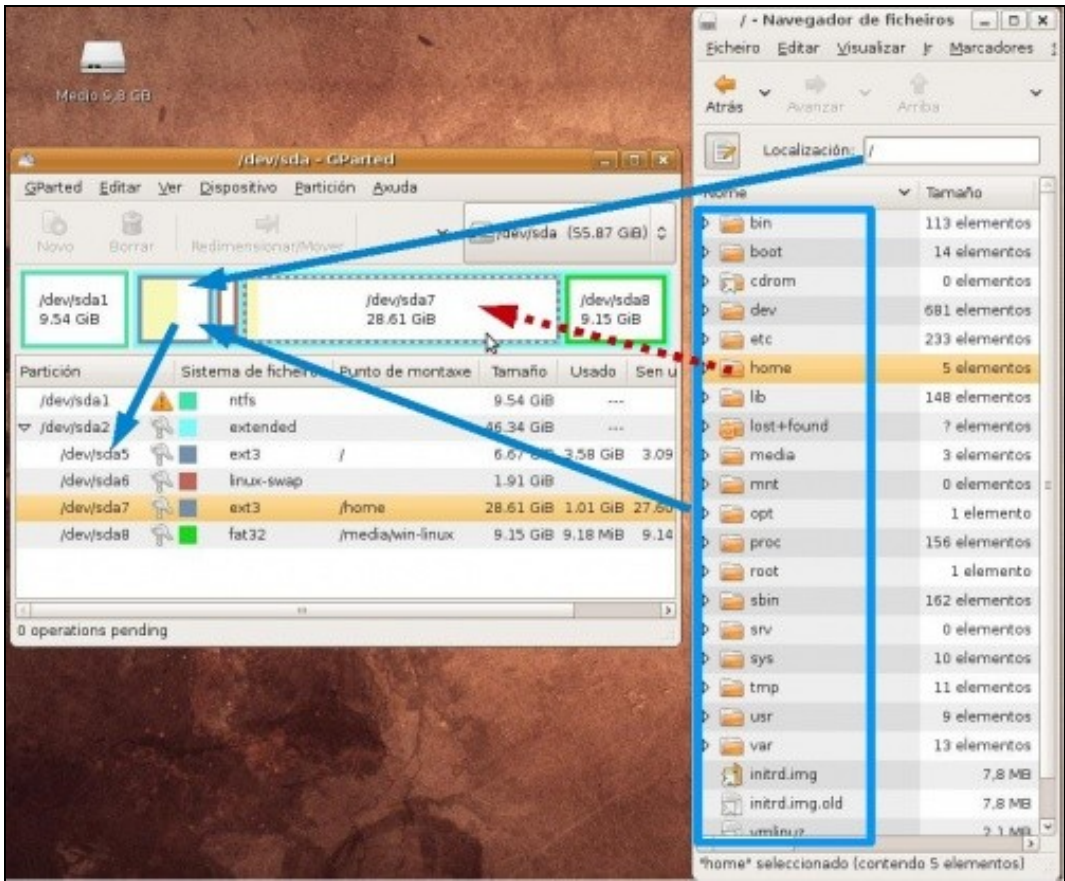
Medio 9,8 GB

/dev/sda - GParted

GParted Editar Ver Dispositivo Partición Axuda

Novo Borrar Redimensionar/Mover

/dev/sda (55.87 GiB)

/dev/sda1
9.54 GiB

/dev/sda7
28.61 GiB

/dev/sda8
9.15 GiB

| Partición | Sistema de ficheiros | Punto de montaxe | Tamaño | Usado | Sen u |
|---|---|---|---|---|---|
| /dev/sda1 | ntfs | | 9.54 GiB | --- | |
| /dev/sda2 | extended | | 46.34 GiB | --- | |
| /dev/sda5 | ext3 | / | 6.67 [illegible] | 3.58 GiB | 3.09 |
| /dev/sda6 | linux-swap | | 1.91 GiB | | |
| /dev/sda7 | ext3 | /home | 28.61 GiB | 1.01 GiB | 27.6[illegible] |
| /dev/sda8 | fat32 | /media/win-linux | 9.15 GiB | 9.18 MiB | 9.14 |

0 operations pending

/ - Navegador de ficheiros

Ficheiro Editar Visualizar Ir Marcadores

Atrás Avanzar Arriba

Localización: /

| Nome | Tamaño |
|---|---|
| bin | 113 elementos |
| boot | 14 elementos |
| cdrom | 0 elementos |
| dev | 681 elementos |
| etc | 233 elementos |
| home | 5 elementos |
| lib | 148 elementos |
| lost+found | ? elementos |
| media | 3 elementos |
| mnt | 0 elementos |
| opt | 1 elemento |
| proc | 156 elementos |
| root | 1 elemento |
| sbin | 162 elementos |
| srv | 0 elementos |
| sys | 10 elementos |
| tmp | 11 elementos |
| usr | 9 elementos |
| var | 13 elementos |
| initrd.img | 7,8 MB |
| initrd.img.old | 7,8 MB |
| vmlinuz | 2,1 MB |

"home" seleccionado (contendo 5 elementos)